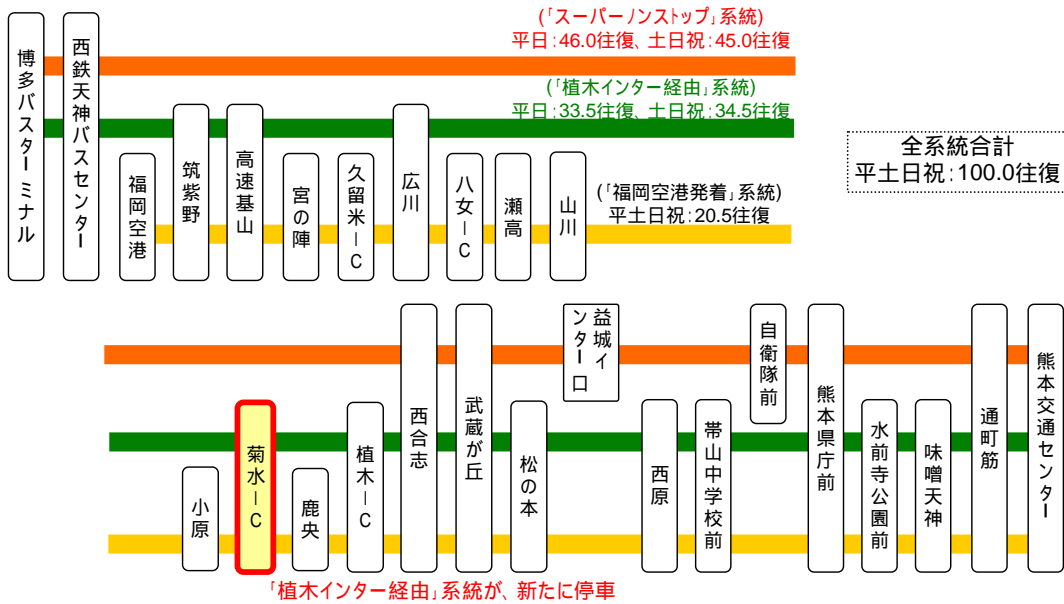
(「スーパーノンストップ」系統)
平日:46.0往復、土日祝:45.0往復

(「植木インター経由」系統)
平日:33.5往復、土日祝:34.5往復

全系統合計
平土日祝:100.0往復

(「福岡空港発着」系統)
平土日祝:20.5往復

博多バスターミナル

西鉄天神バスセンター

福岡空港

筑紫野

高速基山

宮の陣

久留米IC

広川

八女IC

瀬高

山川

小原

菊水IC

鹿央

植木IC

西合志

武蔵ケ丘

松の本

益城インター口

西原

帯山中学校前

自衛隊前

熊本県庁前

水前寺公園前

味噌天神

通町筋

熊本交通センター

「植木インター経由」系統が、新たに停車